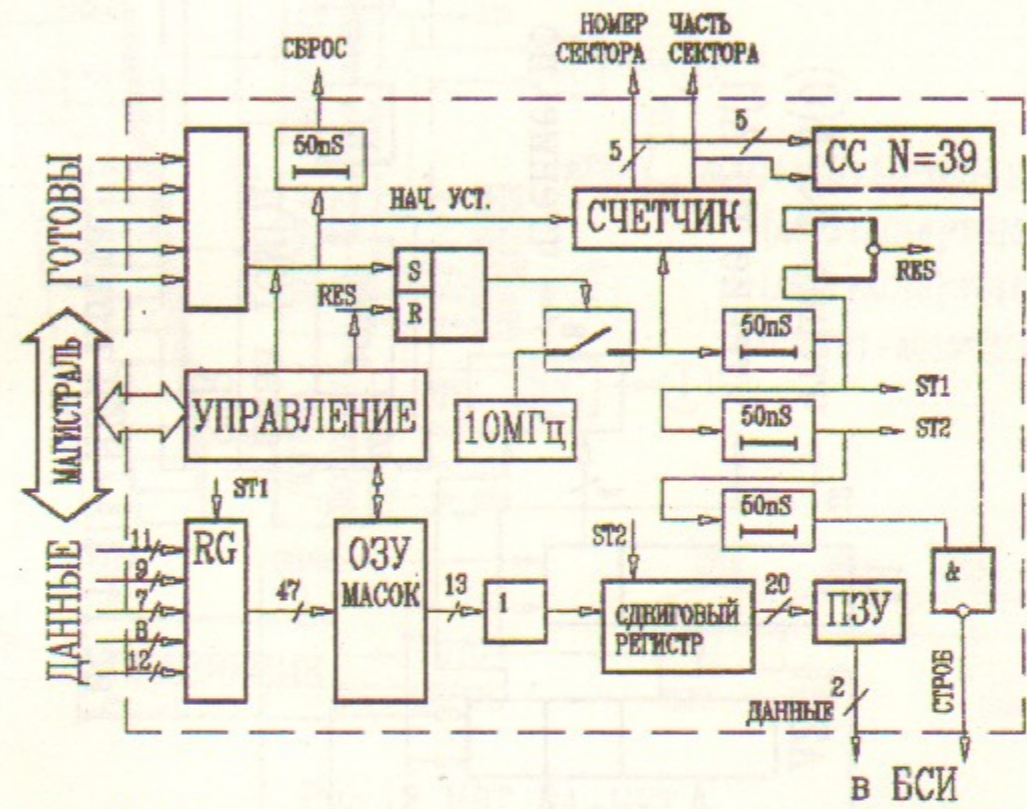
СБРОС

НОМЕР СЕКТОРА

ЧАСТЬ СЕКТОРА

ГОТОВЫ

50nS

5

5

CC N=39

НАЧ. УСТ.

СЧЕТЧИК

S

R

RES

RES

МАГИСТРАЛЬ

50nS

УПРАВЛЕНИЕ

10МГц

ST1

50nS

ST2

ST1

50nS

ДАННЫЕ

11

9

7

8

12

RG

47

ОЗУ МАСОК

13

1

ST2

СДВИГОВЫЙ РЕГИСТР

20

ПЗУ

&

2

ДАННЫЕ

СТРОБ

в БСИ